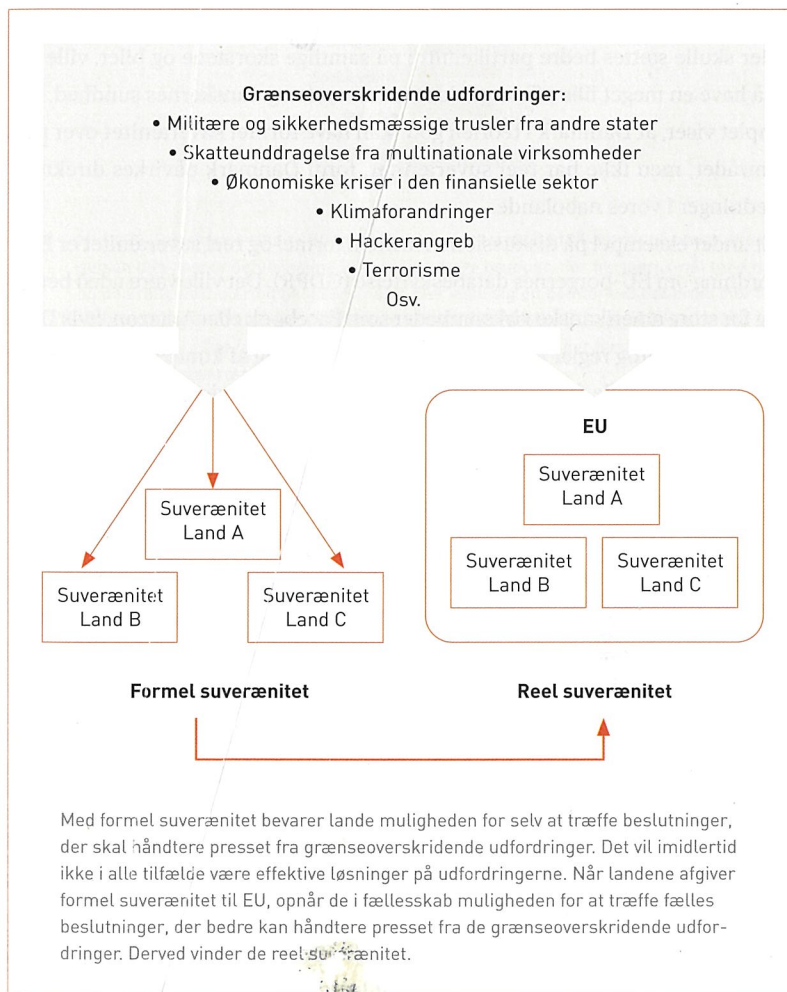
Grænseoverskridende udfordringer:
• Militære og sikkerhedsmæssige trusler fra andre stater
• Skatteunddragelse fra multinationale virksomheder
• Økonomiske kriser i den finansielle sektor
• Klimaforandringer
• Hackerangreb
• Terrorisme
Osv.

Suverænitet Land A

Suverænitet Land B

Suverænitet Land C

EU

Suverænitet Land A

Suverænitet Land B

Suverænitet Land C

Formel suverænitet

Reel suverænitet

Med formel suverænitet bevarer lande muligheden for selv at træffe beslutninger, der skal håndtere presset fra grænseoverskridende udfordringer. Det vil imidlertid ikke i alle tilfælde være effektive løsninger på udfordringerne. Når landene afgiver formel suverænitet til EU, opnår de i fællesskab muligheden for at træffe fælles beslutninger, der bedre kan håndtere presset fra de grænseoverskridende udfordringer. Derved vinder de reel su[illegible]rænitet.